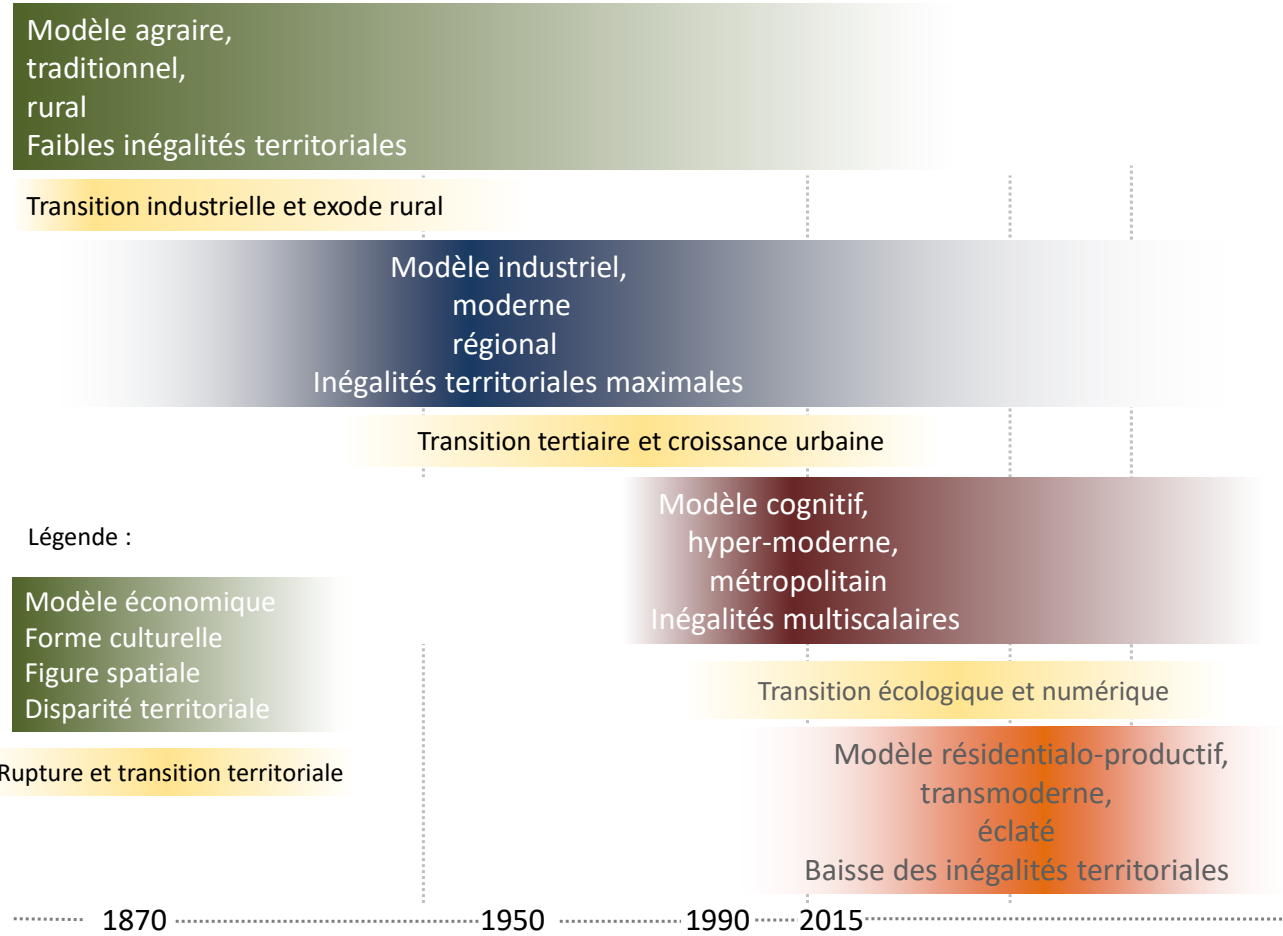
Modèle agraire,
traditionnel,
rural
Faibles inégalités territoriales

Transition industrielle et exode rural

Modèle industriel,
moderne
régional
Inégalités territoriales maximales

Transition tertiaire et croissance urbaine

Légende :

Modèle économique
Forme culturelle
Figure spatiale
Disparité territoriale

Rupture et transition territoriale

Modèle cognitif,
hyper-moderne,
métropolitain
Inégalités multiscalaires

Transition écologique et numérique

Modèle résidentialo-productif,
transmoderne,
éclaté
Baisse des inégalités territoriales

1870 1950 1990 2015